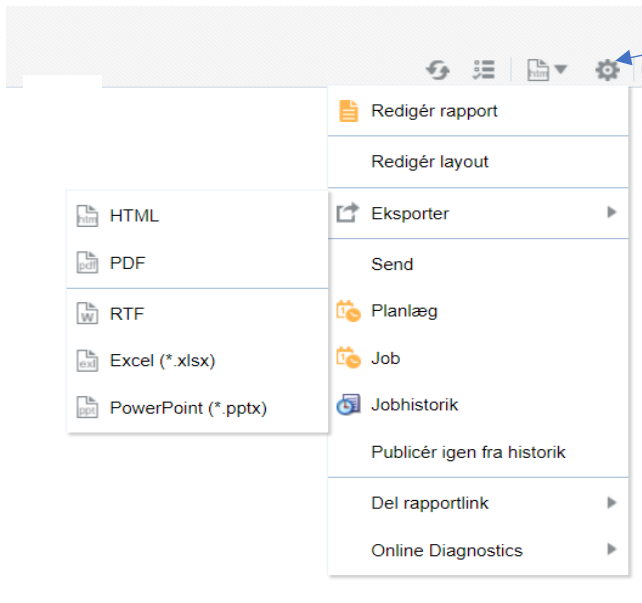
htm

Redigér rapport

Redigér layout

Eksporter

Send

Planlæg

Job

Jobhistorik

Publicér igen fra historik

Del rapportlink

Online Diagnostics

htm HTML

pdf PDF

W RTF

exl Excel (*.xlsx)

ppt PowerPoint (*.pptx)